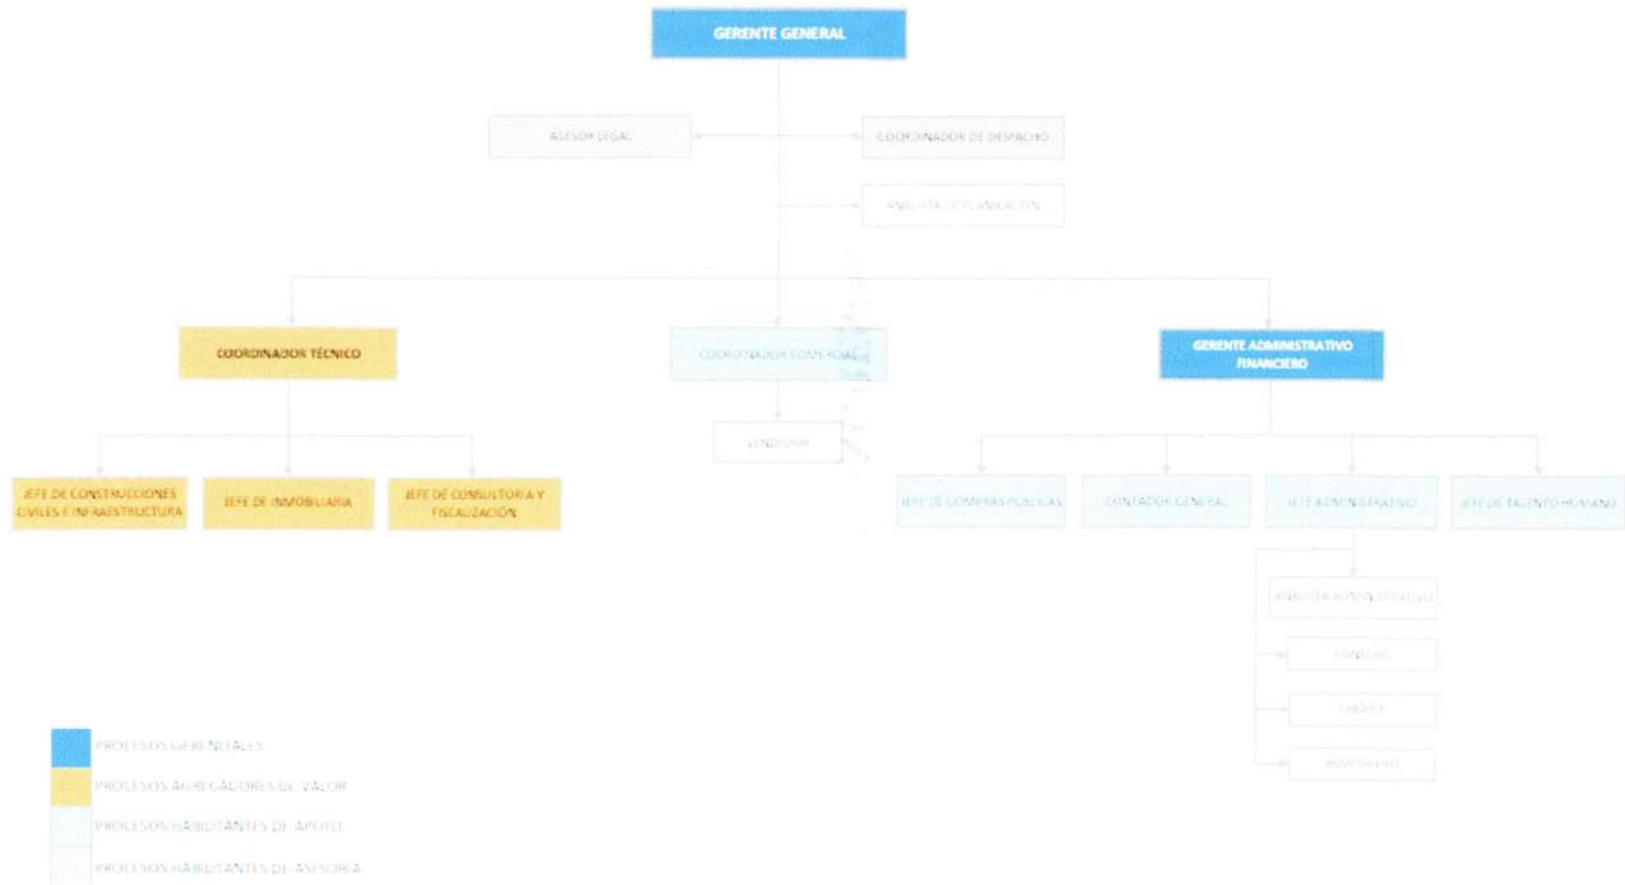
GERENTE GENERAL

ASESOR LEGAL

COORDINADOR DE DESPACHO

ANALISTA DE PLANIFICACIÓN

COORDINADOR TÉCNICO

COORDINADOR COMERCIAL

GERENTE ADMINISTRATIVO FINANCIERO

VENDEDOR

JEFE DE CONSTRUCCIONES CIVILES E INFRAESTRUCTURA

JEFE DE INMOBILIARIA

JEFE DE CONSULTORIA Y FISCALIZACIÓN

JEFE DE COMPRAS PÚBLICAS

CONTADOR GENERAL

JEFE ADMINISTRATIVO

JEFE DE TALENTO HUMANO

ANALISTA ADMINISTRATIVO

CONSERJE

CHOFER

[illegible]

PROCESOS GERENCIALES

PROCESOS AGREGADORES DE VALOR

PROCESOS HABILITANTES DE APOYO

PROCESOS HABILITANTES DE ASESORIA